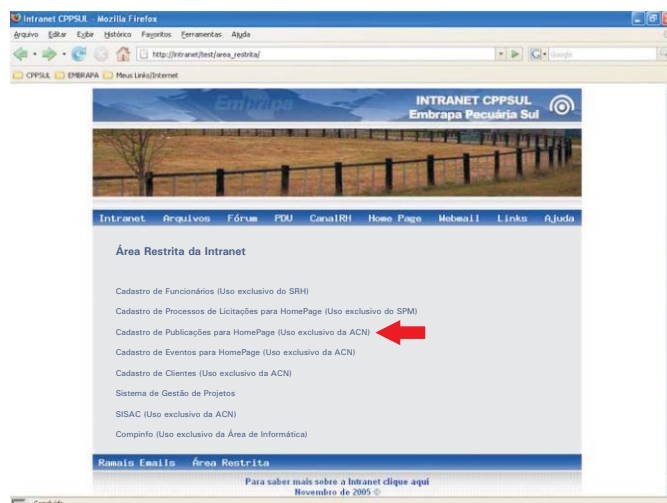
Intranet CPPSUL - Mozilla Firefox

Arquivo Editar Exibir Histórico Favoritos Ferramentas Ajuda

http://intranet/test/area_restrita/

Google

CPPSUL EMBRAPA Meus Links/Internet

Embrapa

INTRANET CPPSUL
Embrapa Pecuária Sul

Intranet Arquivos Fórum PDU CanalRH Home Page Webmail Links Ajuda

Área Restrita da Intranet

Cadastro de Funcionários (Uso exclusivo do SRH)

Cadastro de Processos de Licitações para HomePage (Uso exclusivo do SPM)

Cadastro de Publicações para HomePage (Uso exclusivo da ACN)

Cadastro de Eventos para HomePage (Uso exclusivo da ACN)

Cadastro de Clientes (Uso exclusivo da ACN)

Sistema de Gestão de Projetos

SISAC (Uso exclusivo da ACN)

Compinfo (Uso exclusivo da Área de Informática)

Ramais Emails Área Restrita

Para saber mais sobre a Intranet clique aqui
Novembro de 2005

Concluído